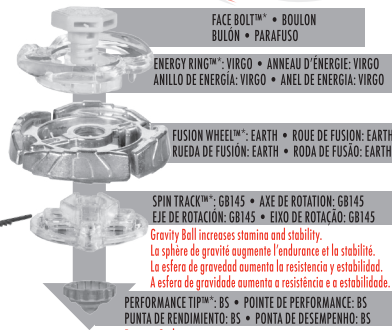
FACE BOLT™* • BOULON
BULÓN • PARAFUSO

ENERGY RING™*: VIRGO • ANNEAU D'ÉNERGIE: VIRGO
ANILLO DE ENERGÍA: VIRGO • ANEL DE ENERGIA: VIRGO

FUSION WHEEL™*: EARTH • ROUE DE FUSION: EARTH
RUEDA DE FUSIÓN: EARTH • RODA DE FUSÃO: EARTH

SPIN TRACK™*: GB145 • AXE DE ROTATION: GB145
EJE DE ROTACIÓN: GB145 • EIXO DE ROTAÇÃO: GB145

Gravity Ball increases stamina and stability.
La sphère de gravité augmente l'endurance et la stabilité.
La esfera de gravedad aumenta la resistencia y estabilidad.
A esfera de gravidade aumenta a resistência e a estabilidade.

PERFORMANCE TIP™*: BS • POINTE DE PERFORMANCE: BS
PUNTA DE RENDIMIENTO: BS • PONTA DE DESEMPENHO: BS